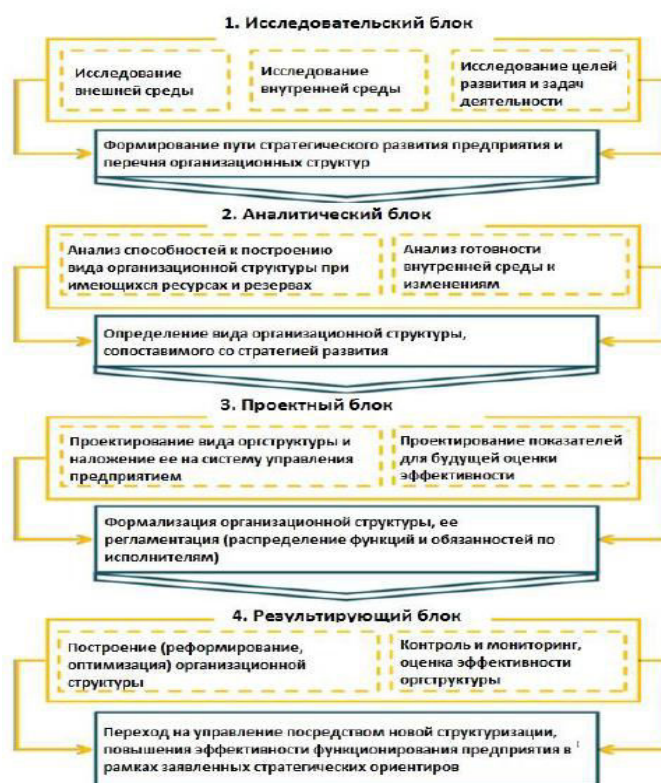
1. Исследовательский блок

Исследование внешней среды

Исследование внутренней среды

Исследование целей развития и задач деятельности

Формирование пути стратегического развития предприятия и перечня организационных структур

2. Аналитический блок

Анализ способностей к построению вида организационной структуры при имеющихся ресурсах и резервах

Анализ готовности внутренней среды к изменениям

Определение вида организационной структуры, сопоставимого со стратегией развития

3. Проектный блок

Проектирование вида оргструктуры и наложение ее на систему управления предприятием

Проектирование показателей для будущей оценки эффективности

Формализация организационной структуры, ее регламентация (распределение функций и обязанностей по исполнителям)

4. Результирующий блок

Построение (реформирование, оптимизация) организационной структуры

Контроль и мониторинг, оценка эффективности оргструктуры

Переход на управление посредством новой структуризации, повышения эффективности функционирования предприятия в рамках заявленных стратегических ориентиров